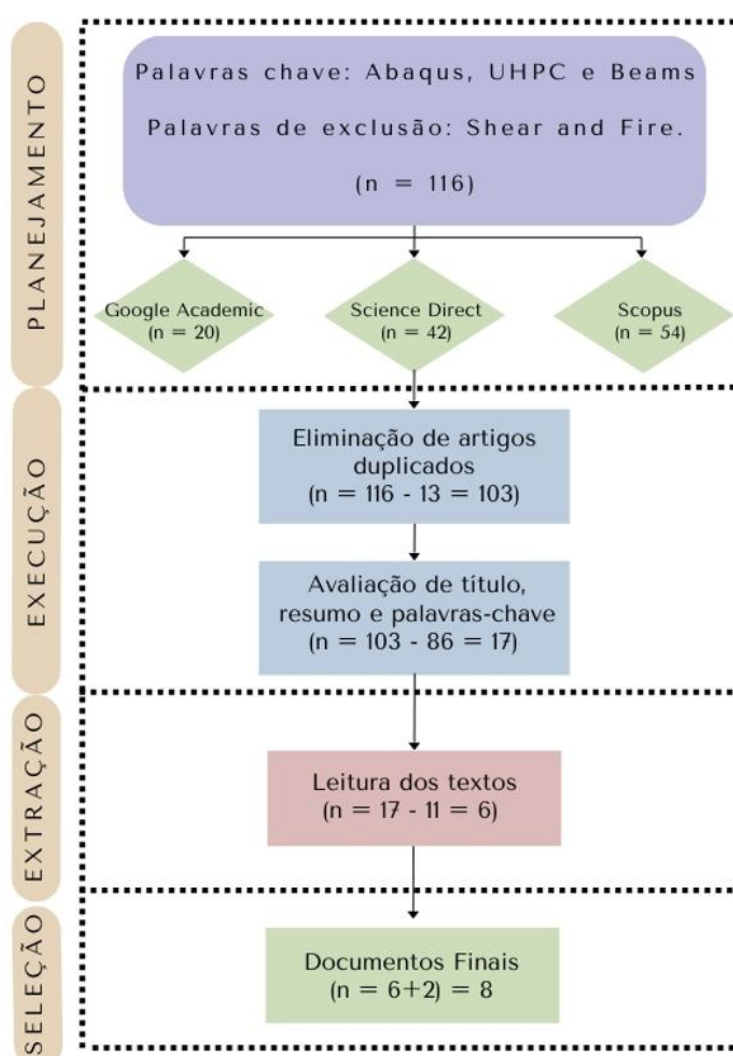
PLANEJAMENTO

Palavras chave: Abaqus, UHPC e Beams

Palavras de exclusão: Shear and Fire.

(n = 116)

Google Academic
(n = 20)

Science Direct
(n = 42)

Scopus
(n = 54)

EXECUÇÃO

Eliminação de artigos duplicados
(n = 116 - 13 = 103)

Avaliação de título, resumo e palavras-chave
(n = 103 - 86 = 17)

EXTRAÇÃO

Leitura dos textos
(n = 17 - 11 = 6)

SELEÇÃO

Documentos Finais
(n = 6+2) = 8